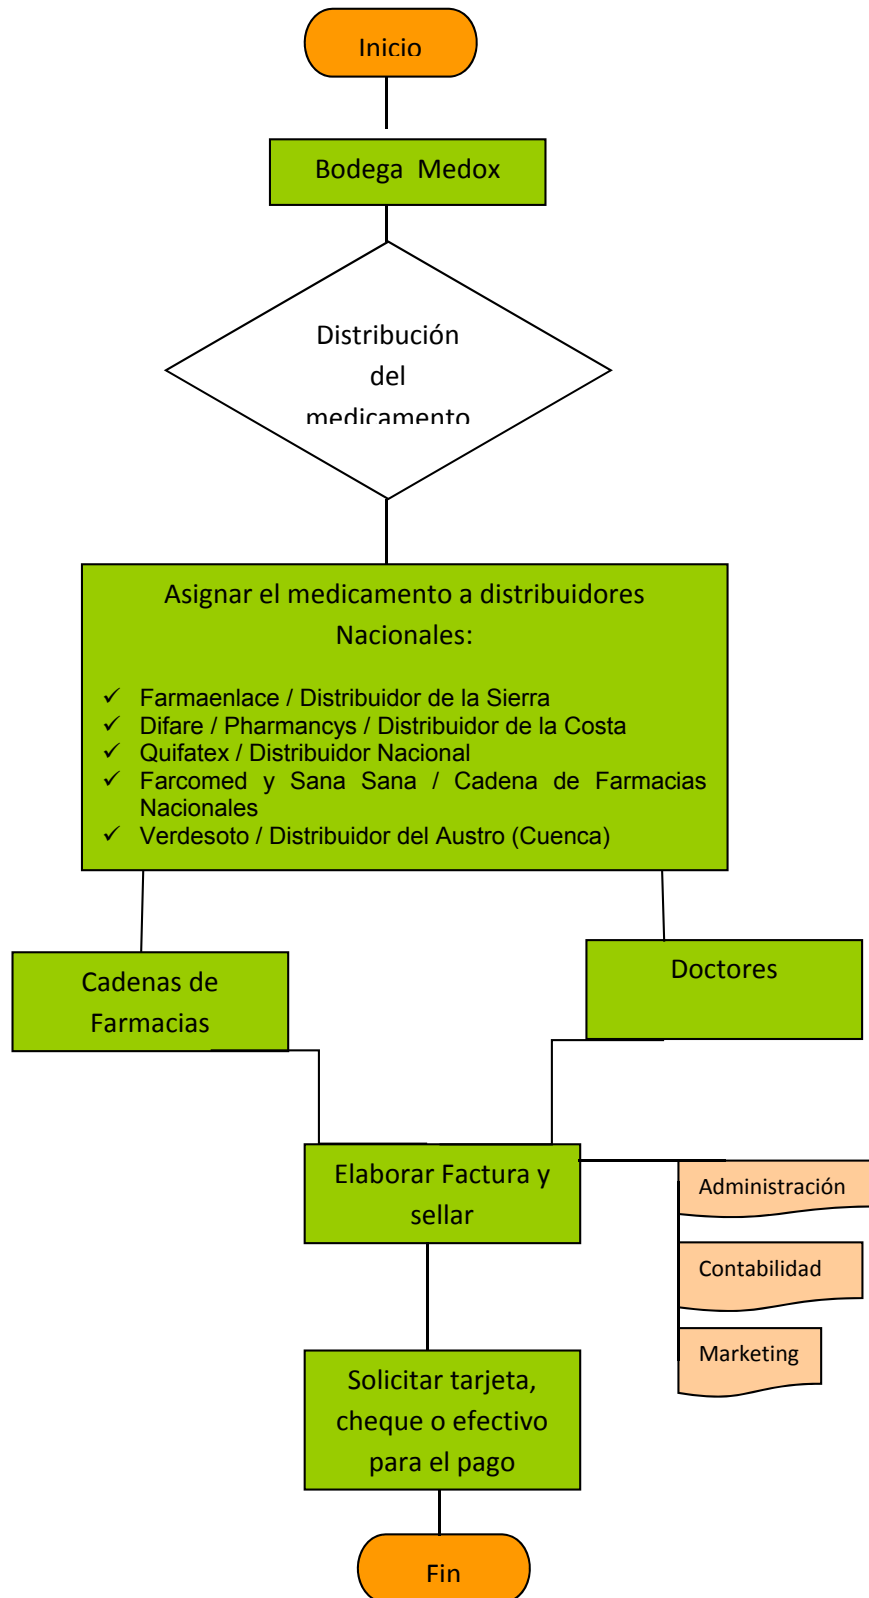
Inicio

Bodega Medox

Distribución del medicamento

Asignar el medicamento a distribuidores Nacionales:

✓ Farmaenlace / Distribuidor de la Sierra
✓ Difare / Pharmancys / Distribuidor de la Costa
✓ Quifatex / Distribuidor Nacional
✓ Farcomed y Sana Sana / Cadena de Farmacias Nacionales
✓ Verdesoto / Distribuidor del Austro (Cuenca)

Cadenas de Farmacias

Doctores

Elaborar Factura y sellar

Administración

Contabilidad

Marketing

Solicitar tarjeta, cheque o efectivo para el pago

Fin